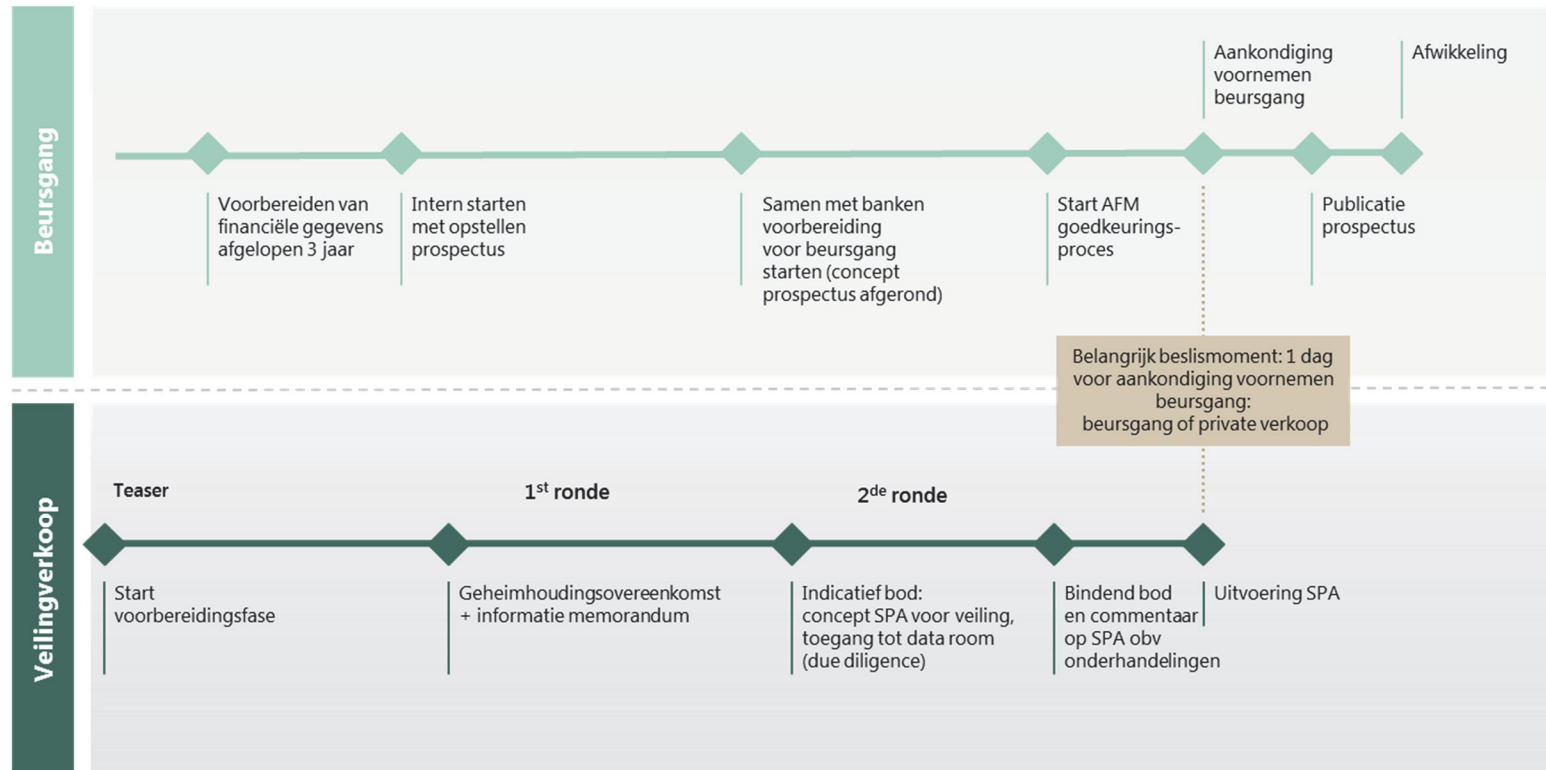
Beursgang

Aankondiging voornemen beursgang

Afwikkeling

Voorbereiden van financiële gegevens afgelopen 3 jaar

Intern starten met opstellen prospectus

Samen met banken voorbereiding voor beursgang starten (concept prospectus afgerond)

Start AFM goedkeurings-proces

Publicatie prospectus

Belangrijk beslismoment: 1 dag voor aankondiging voornemen beursgang: beursgang of private verkoop

Veilingverkoop

Teaser

1$^{st}$ ronde

2$^{de}$ ronde

Start voorbereidingsfase

Geheimhoudingsovereenkomst + informatie memorandum

Indicatief bod: concept SPA voor veiling, toegang tot data room (due diligence)

Bindend bod en commentaar op SPA obv onderhandelingen

Uitvoering SPA